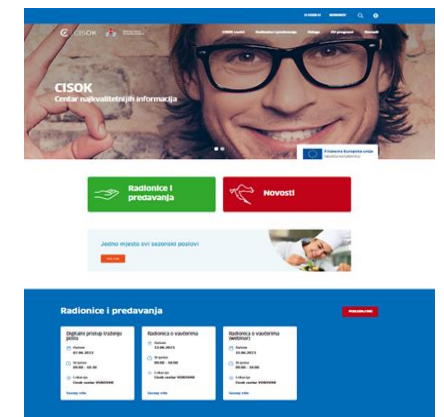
O CISOK-U KONTAKT

CISOK

CISOK centri Radionice i predavanja Usluge EU programi Novosti

CISOK
Centar najkvalitetnijih informacija

Europska unija

Radionice i predavanja

Novosti

Jedno mjesto svi sezonski poslovi

Radionice i predavanja

Digitalni pristup traženju posla
Datum
07.06.2023
Vrijeme
09:00 - 10:30
Lokacija
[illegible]

Radionica o vještinama
Datum
13.06.2023
Vrijeme
09:00 - 10:00
Lokacija
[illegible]

Radionica o vještinama (webinar)
Datum
15.06.2023
Vrijeme
09:00 - 10:00
Lokacija
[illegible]